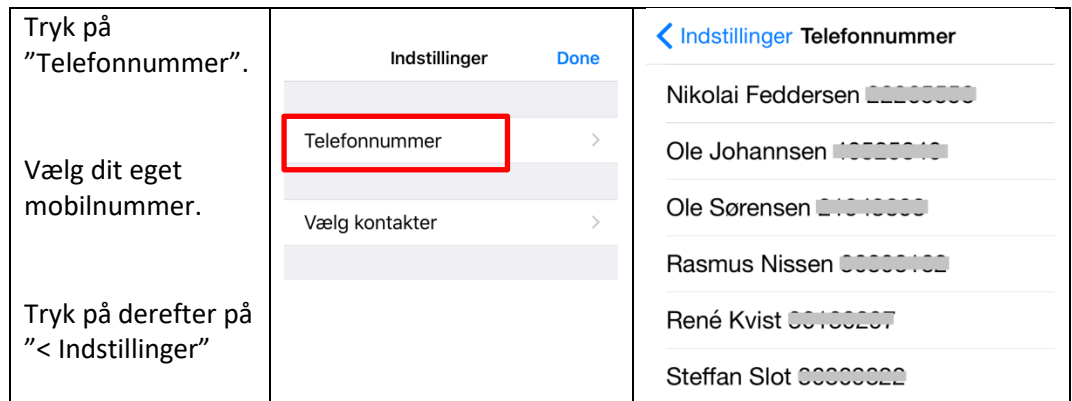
| Tryk på ”Telefonnummer”.<br><br>Vælg dit eget mobilnummer.<br><br>Tryk på derefter på ”< Indstillinger” | Indstillinger Done<br><br>Telefonnummer ><br><br>Vælg kontakter > | < Indstillinger Telefonnummer<br><br>Nikolai Feddersen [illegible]<br><br>Ole Johannsen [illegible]<br><br>Ole Sørensen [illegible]<br><br>Rasmus Nissen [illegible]<br><br>René Kvist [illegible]<br><br>Steffan Slot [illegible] |
|---|---|---|